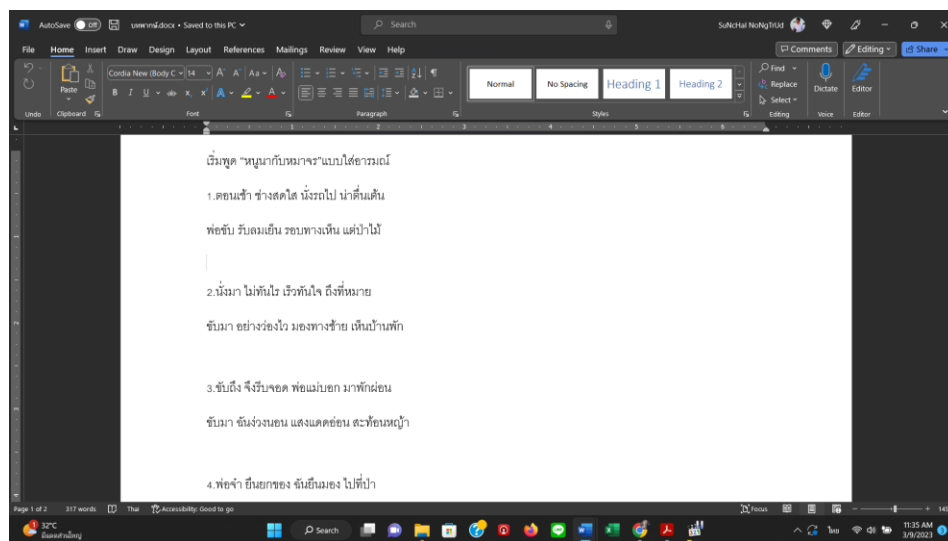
AutoSave Off บทกลอน.docx • Saved to this PC
Search
SuNcHaI NoNgTrUd
File Home Insert Draw Design Layout References Mailings Review View Help
Comments Editing Share
Paste
Undo Clipboard Font Paragraph Styles Editing Voice Editor
Cordia New (Body C 14
Normal No Spacing Heading 1 Heading 2
Find Replace Select
Dictate Editor

เริ่มพูด "หนูนากับหมาจร"แบบใส่อารมณ์

1.ตอนเช้า ช่างสดใส นั่งรถไป น่าตื่นเต้น

พ่อขับ รับลมเย็น รอบทางเห็น แต่ป่าไม้

2.นั่งมา ไม่ทันไร เร็วทันใจ ถึงที่หมาย

ขับมา อย่างว่องไว มองทางซ้าย เห็นบ้านพัก

3.ขับถึง จึงรีบจอด พ่อแม่บอก มาพักผ่อน

ขับมา ฉันง่วงนอน แสงแดดอ่อน สะท้อนหญ้า

4.พ่อจ๋า ยืนยกของ ฉันยืนมอง ไปที่ป่า

Page 1 of 2 317 words Thai Accessibility: Good to go Focus
32°C
11:35 AM 3/9/2023